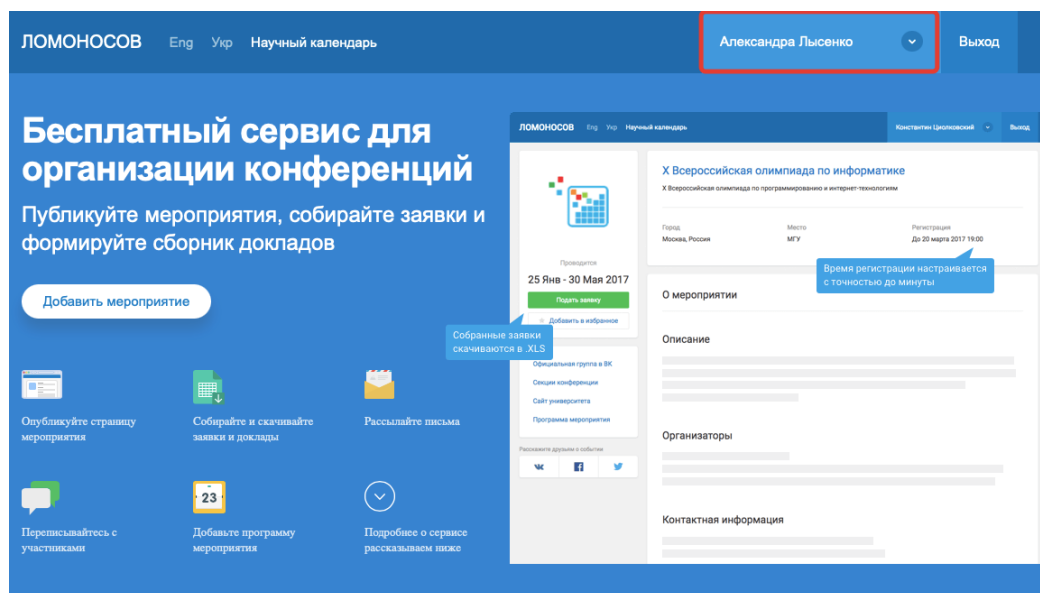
ЛОМОНОСОВ Eng Укр Научный календарь

Александра Лысенко

Выход

Бесплатный сервис для организации конференций

Публикуйте мероприятия, собирайте заявки и формируйте сборник докладов

Добавить мероприятие

Опубликуйте страницу мероприятия

Собирайте и скачивайте заявки и доклады

Рассылайте письма

Переписывайтесь с участниками

23

Добавьте программу мероприятия

Подробнее о сервисе рассказываем ниже

ЛОМОНОСОВ Eng Укр Научный календарь

Константин Циолковский

Выход

Проводится

25 Янв - 30 Мая 2017

Подать заявку

Добавить в избранное

Собранные заявки скачиваются в .XLS

Официальная группа в ВК

Секции конференции

Сайт университета

Программа мероприятия

Расскажите друзьям о событии

X Всероссийская олимпиада по информатике

X Всероссийская олимпиада по программированию и интернет-технологиям

Город

Москва, Россия

Место

МГУ

Регистрация

До 20 марта 2017 19:00

Время регистрации настраивается с точностью до минуты

О мероприятии

Описание

Организаторы

Контактная информация